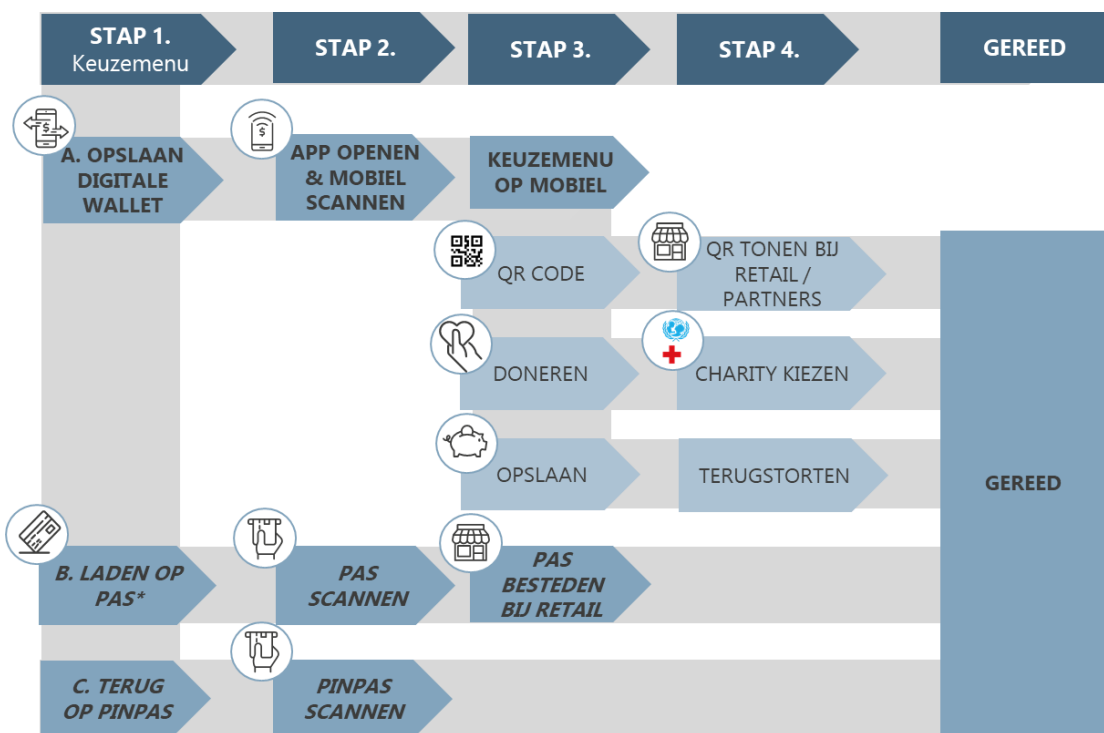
STAP 1.
Keuzemenu

STAP 2.

STAP 3.

STAP 4.

GEREED

A. OPSLAAN DIGITALE WALLET

APP OPENEN & MOBIEL SCANNEN

KEUZEMENU OP MOBIEL

QR CODE

QR TONEN BIJ RETAIL / PARTNERS

DONEREN

CHARITY KIEZEN

OPSLAAN

TERUGSTORTEN

GEREED

B. LADEN OP PAS*

PAS SCANNEN

PAS BESTEDEN BIJ RETAIL

C. TERUG OP PINPAS

PINPAS SCANNEN